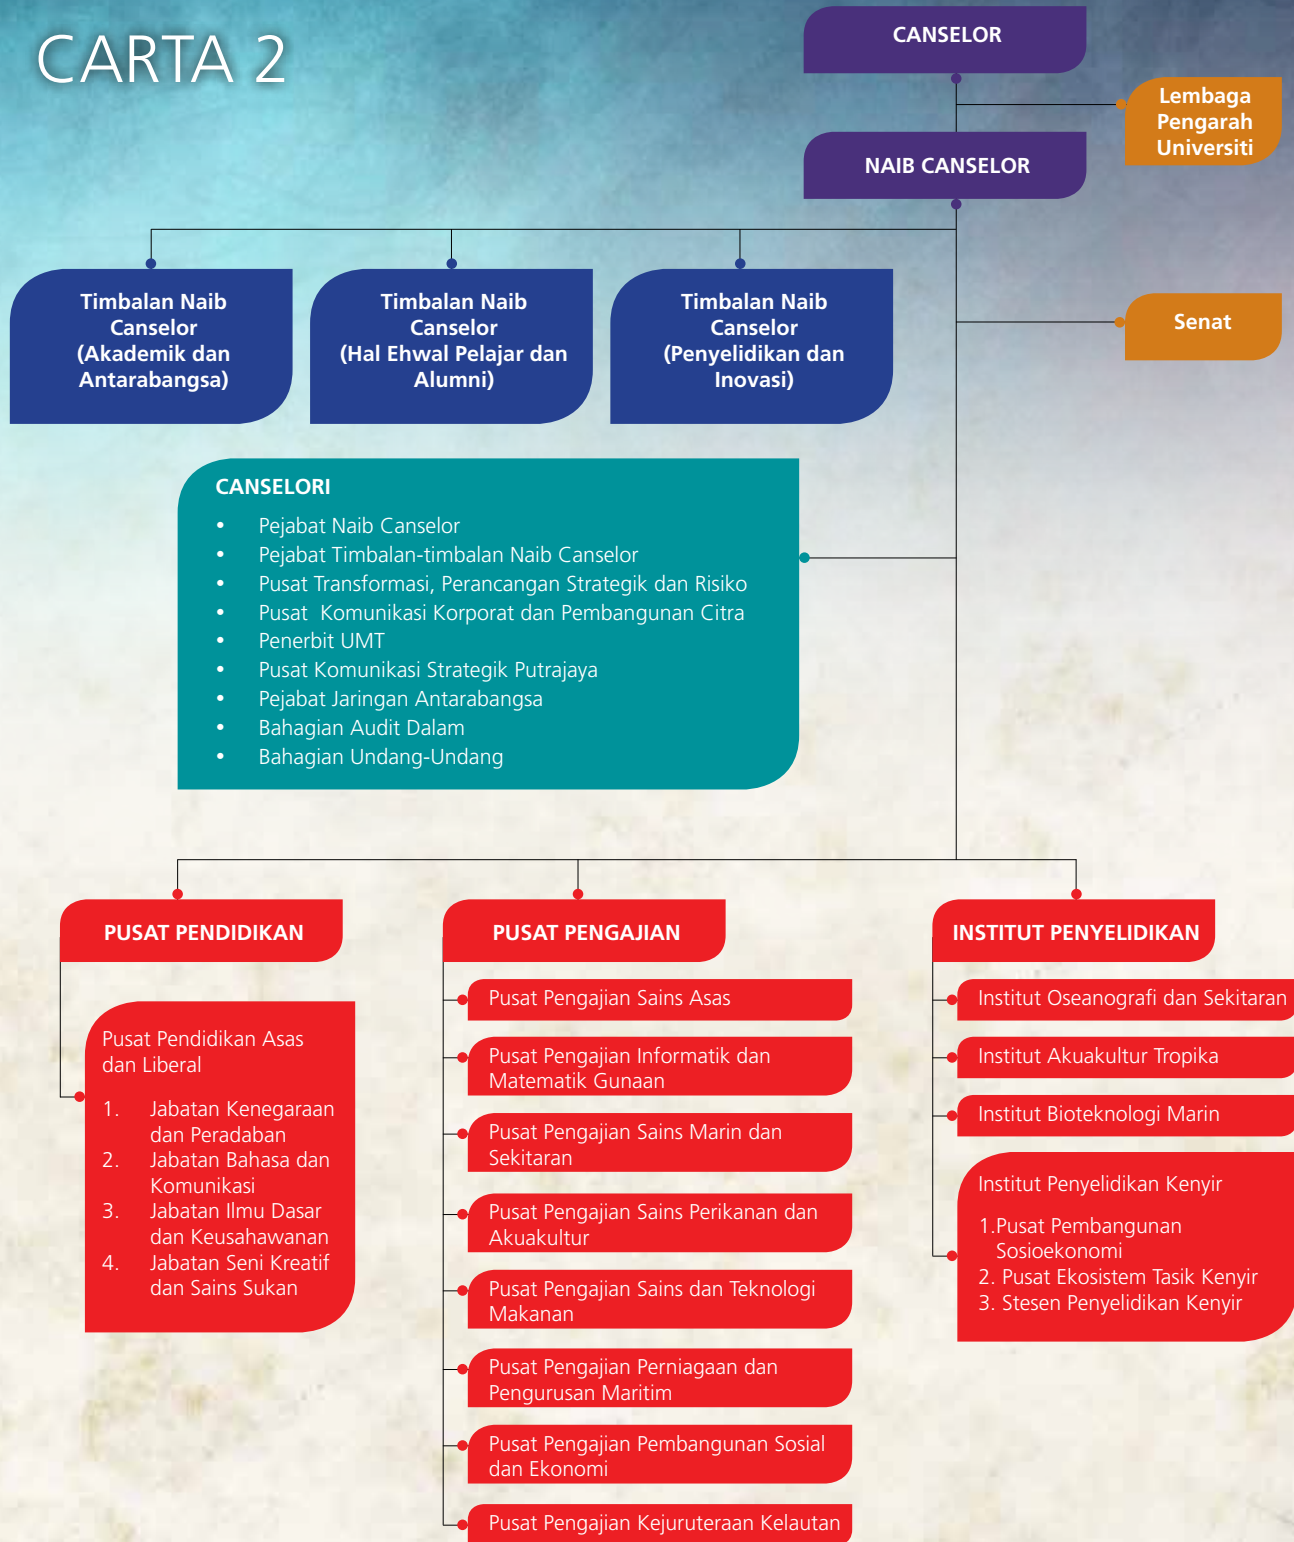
CARTA 2

CANSELOR

Lembaga Pengarah Universiti

NAIB CANSELOR

Timbalan Naib Canselor (Akademik dan Antarabangsa)

Timbalan Naib Canselor (Hal Ehwal Pelajar dan Alumni)

Timbalan Naib Canselor (Penyelidikan dan Inovasi)

Senat

CANSELORI
- Pejabat Naib Canselor
- Pejabat Timbalan-timbalan Naib Canselor
- Pusat Transformasi, Perancangan Strategik dan Risiko
- Pusat Komunikasi Korporat dan Pembangunan Citra
- Penerbit UMT
- Pusat Komunikasi Strategik Putrajaya
- Pejabat Jaringan Antarabangsa
- Bahagian Audit Dalam
- Bahagian Undang-Undang

PUSAT PENDIDIKAN

Pusat Pendidikan Asas dan Liberal
1. Jabatan Kenegaraan dan Peradaban
2. Jabatan Bahasa dan Komunikasi
3. Jabatan Ilmu Dasar dan Keusahawanan
4. Jabatan Seni Kreatif dan Sains Sukan

PUSAT PENGAJIAN

Pusat Pengajian Sains Asas

Pusat Pengajian Informatik dan Matematik Gunaan

Pusat Pengajian Sains Marin dan Sekitaran

Pusat Pengajian Sains Perikanan dan Akuakultur

Pusat Pengajian Sains dan Teknologi Makanan

Pusat Pengajian Perniagaan dan Pengurusan Maritim

Pusat Pengajian Pembangunan Sosial dan Ekonomi

Pusat Pengajian Kejuruteraan Kelautan

INSTITUT PENYELIDIKAN

Institut Oseanografi dan Sekitaran

Institut Akuakultur Tropika

Institut Bioteknologi Marin

Institut Penyelidikan Kenyir
1.Pusat Pembangunan Sosioekonomi
2. Pusat Ekosistem Tasik Kenyir
3. Stesen Penyelidikan Kenyir